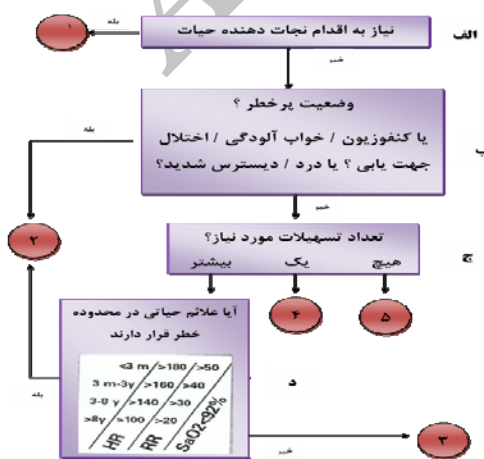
الف
نیاز به اقدام نجات دهنده حیات
بله
۱
خیر
ب
وضعیت پرخطر ؟
یا کنفوزیون / خواب آلودگی / اختلال جهت یابی ؟ یا درد / دیسترس شدید؟
بله
۲
خیر
ج
تعداد تسهیلات مورد نیاز؟
بیشتر
یک
هیچ
۴
۵
آیا علائم حیاتی در محدوده خطر قرار دارند
د
| <3 m | >180 | >50 |
|---|---|---|
| 3 m-3y | >160 | >40 |
| 3-8 y | >140 | >30 |
| >8y | >100 | >20 |
| HR | RR | $SaO_2 < 92\%$ |
بله
خیر
۳